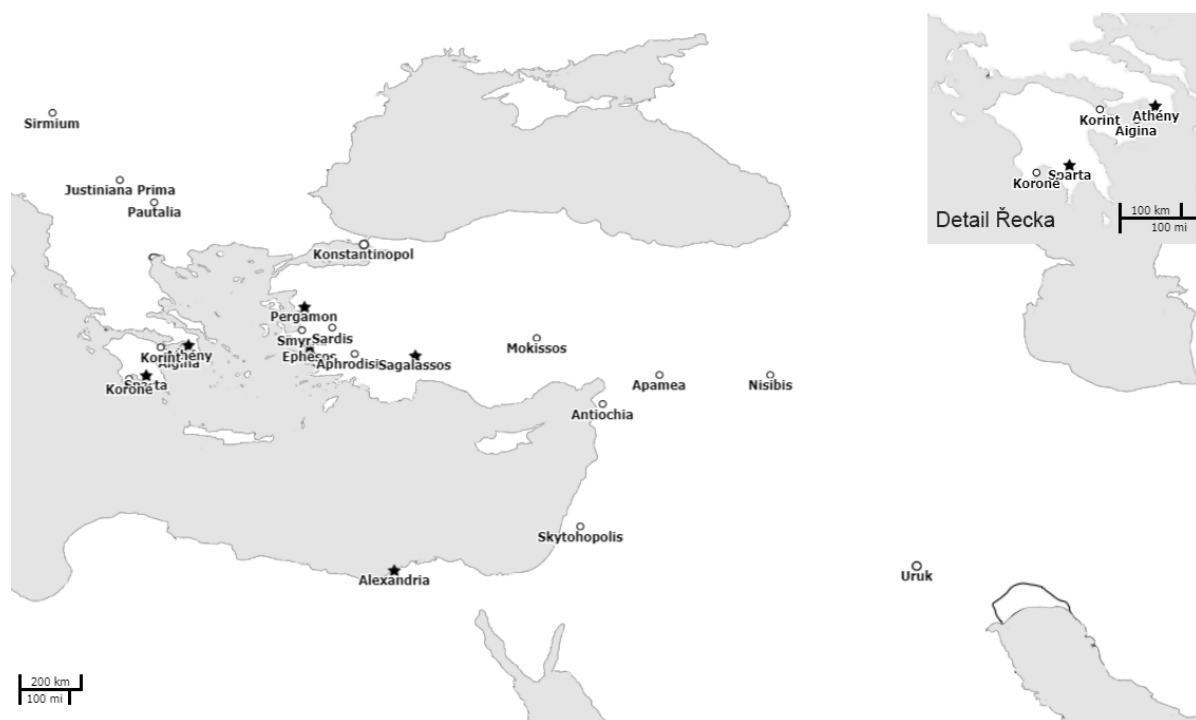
Sirmium
Justiniana Prima
Pautalia
Konstantinopol
Pergamon
Sardis
Smyr
Ephesos
Aphrodisi
Sagalassos
Korint
Athény
Aigina
Sparta
Korone
Mokissos
Apamea
Nisibis
Antiochia
Skytohopolis
Alexandria
Uruk

Korint
Athény
Aigina
Sparta
Korone
Detail Řecka
100 km
100 mi

200 km
100 mi